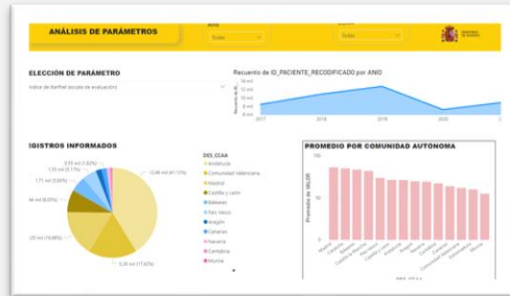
ANÁLISIS DE PARÁMETROS

AÑO
Todas

Todas

ELECCIÓN DE PARÁMETRO

Índice de Barthel (escala de evaluación)

Recuento de ID_PACIENTE_RECODIFICADO por ANIO

14 mil
12 mil
10 mil

2017
2018
2019
2020

GISTROS INFORMADOS

0,15 mil (1,02%)
1,35 mil (5,11%)
1,71 mil (6,48%)
mil (8,05%)
,05 mil (16,88%)
5,28 mil (17,42%)
12,48 mil (41,13%)

DES_CCAA
Andalucía
Comunidad Valenciana
Madrid
Castilla y León
Baleares
País Vasco
Aragón
Canarias
Navarra
Cantabria
Murcia

PROMEDIO POR COMUNIDAD AUTÓNOMA

Promedio de VALOR

Madrid
Cataluña
País Vasco
Castilla-La Mancha
Castilla y León
Andalucía
Aragón
Navarra
Cantabria
Comunidad Valenciana
Murcia